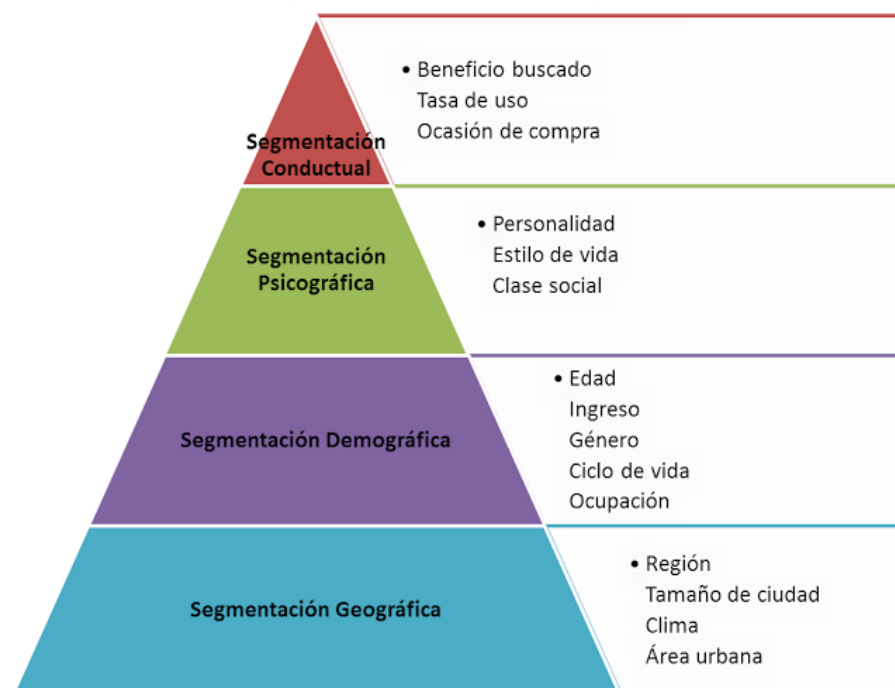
Segmentación Conductual

• Beneficio buscado
Tasa de uso
Ocasión de compra

Segmentación Psicográfica

• Personalidad
Estilo de vida
Clase social

Segmentación Demográfica

• Edad
Ingreso
Género
Ciclo de vida
Ocupación

Segmentación Geográfica

• Región
Tamaño de ciudad
Clima
Área urbana